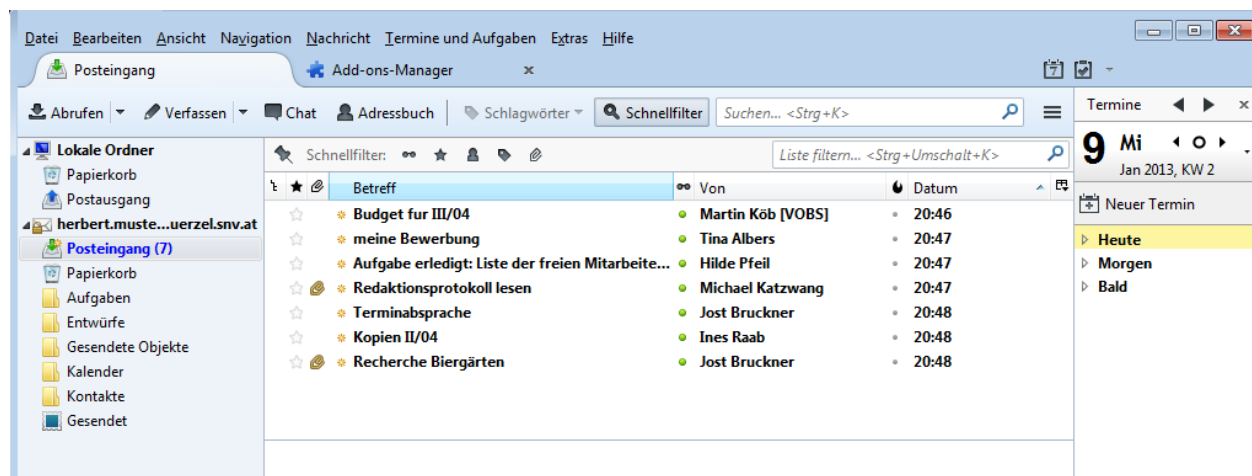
Datei Bearbeiten Ansicht Navigation Nachricht Termine und Aufgaben Extras Hilfe

Posteingang | Add-ons-Manager

Abrufen | Verfassen | Chat | Adressbuch | Schlagwörter | Schnellfilter | Suchen... <Strg+K>

Termine

9 Mi
Jan 2013, KW 2

Neuer Termin

Heute
Morgen
Bald

Lokale Ordner
Papierkorb
Postausgang
herbert.muste...uerzel.snv.at
Posteingang (7)
Papierkorb
Aufgaben
Entwürfe
Gesendete Objekte
Kalender
Kontakte
Gesendet

Schnellfilter: | Liste filtern... <Strg+Umschalt+K>

| Betreff | Von | Datum |
|---|---|---|
| Budget fur III/04 | Martin Köb [VOBS] | 20:46 |
| meine Bewerbung | Tina Albers | 20:47 |
| Aufgabe erledigt: Liste der freien Mitarbeite... | Hilde Pfeil | 20:47 |
| Redaktionsprotokoll lesen | Michael Katzwang | 20:47 |
| Terminabsprache | Jost Bruckner | 20:48 |
| Kopien II/04 | Ines Raab | 20:48 |
| Recherche Biergärten | Jost Bruckner | 20:48 |